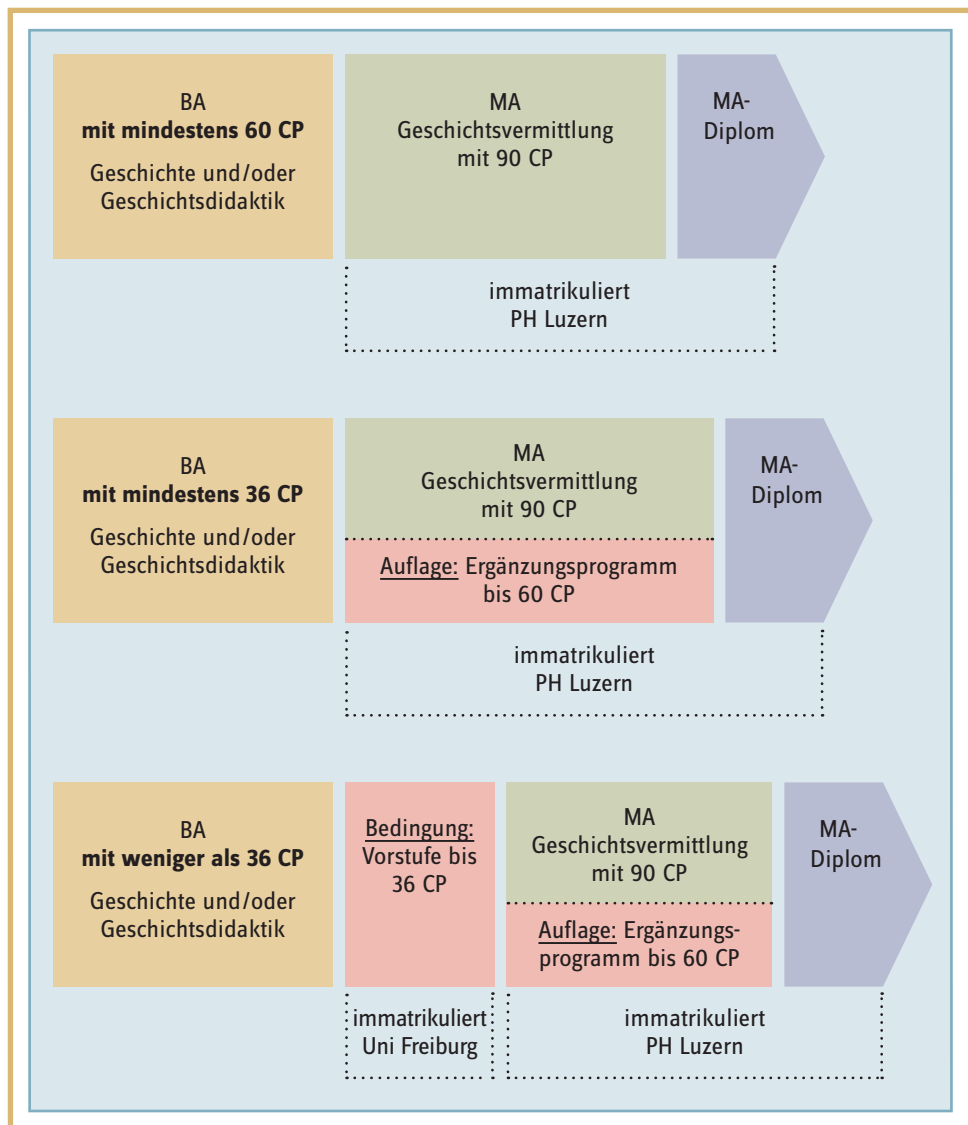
BA
**mit mindestens 60 CP**
Geschichte und/oder Geschichtsdidaktik

MA
Geschichtsvermittlung
mit 90 CP

MA-Diplom

immatrikuliert
PH Luzern

BA
**mit mindestens 36 CP**
Geschichte und/oder Geschichtsdidaktik

MA
Geschichtsvermittlung
mit 90 CP

Auflage: Ergänzungsprogramm bis 60 CP

MA-Diplom

immatrikuliert
PH Luzern

BA
**mit weniger als 36 CP**
Geschichte und/oder Geschichtsdidaktik

Bedingung: Vorstufe bis 36 CP

MA
Geschichtsvermittlung
mit 90 CP

Auflage: Ergänzungsprogramm bis 60 CP

MA-Diplom

immatrikuliert
Uni Freiburg

immatrikuliert
PH Luzern